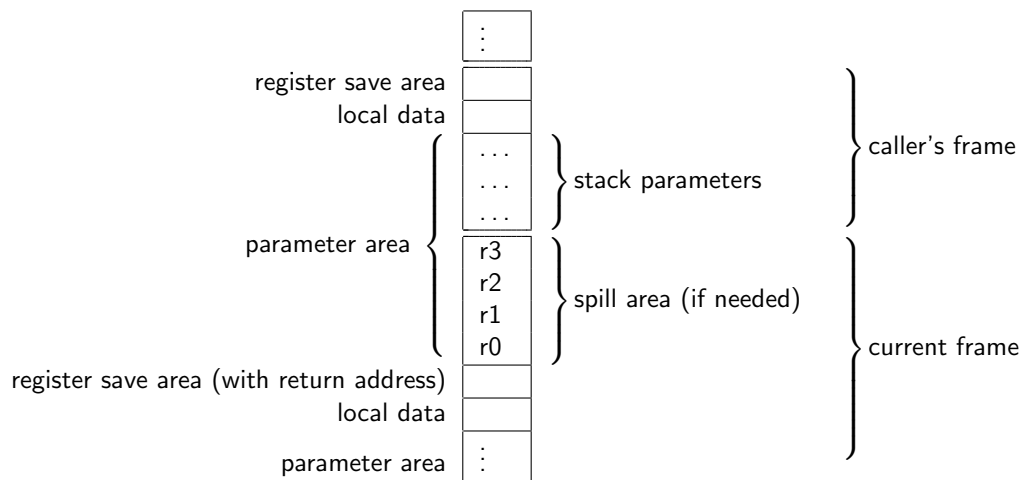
$\vdots$

register save area

local data

parameter area

...

...

...

stack parameters

caller's frame

r3

r2

r1

r0

spill area (if needed)

register save area (with return address)

local data

parameter area

$\vdots$

current frame